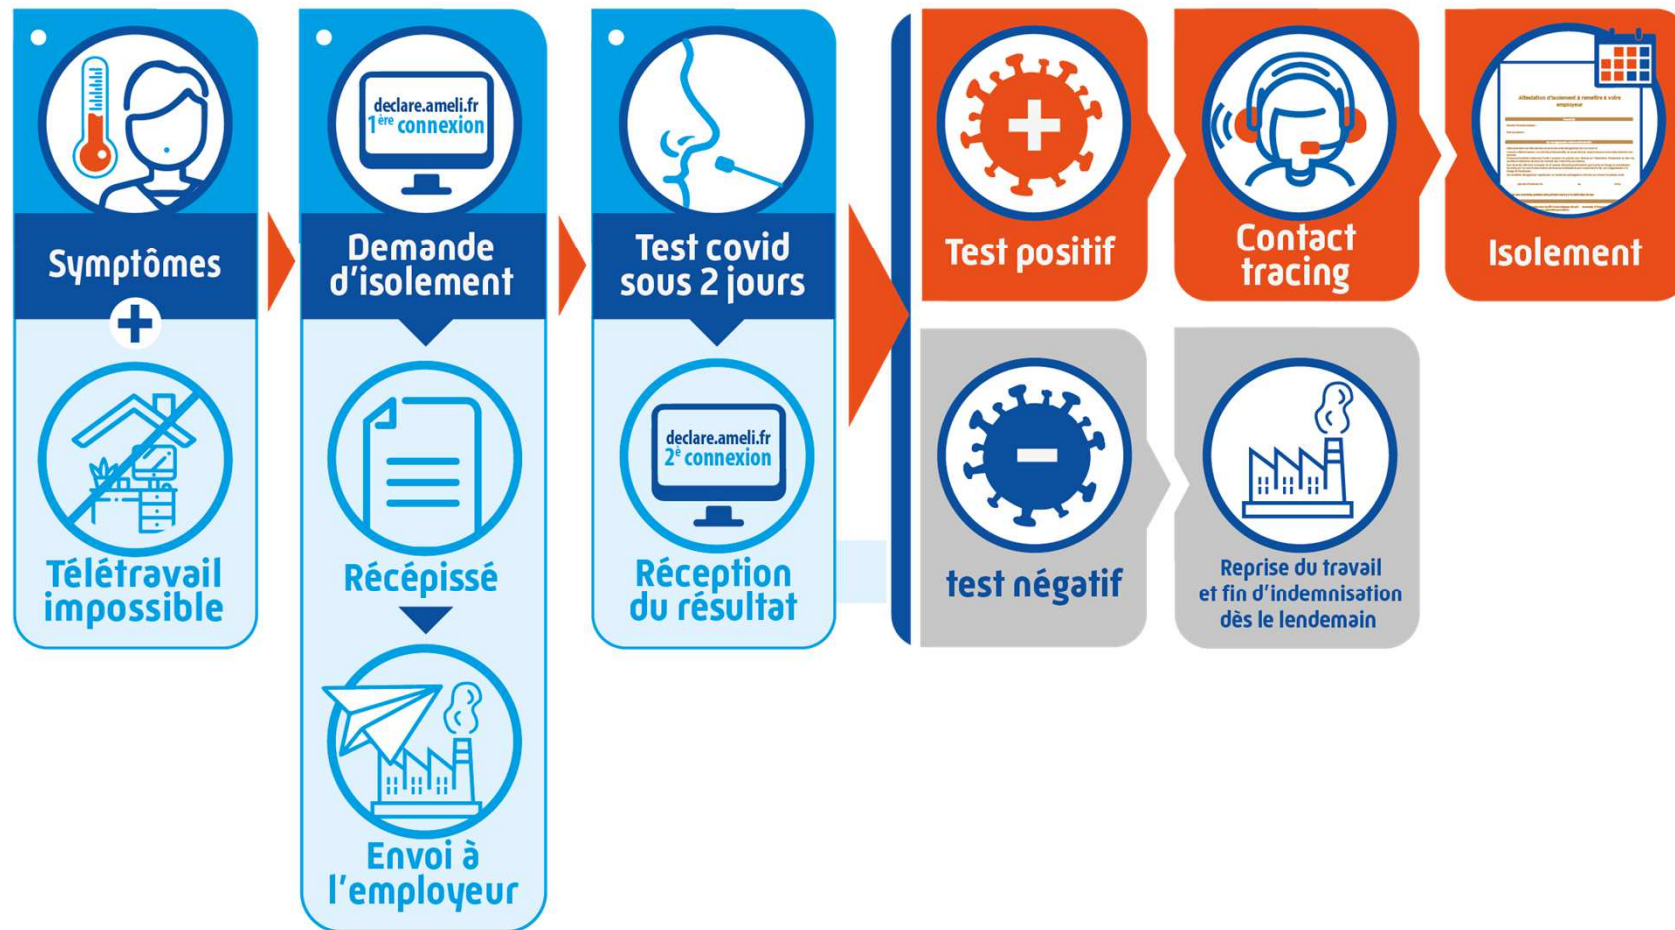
Symptômes

Télétravail impossible

declare.ameli.fr
$1^{ère}$ connexion

Demande d'isolement

Récépissé

Envoi à l'employeur

Test covid sous 2 jours

declare.ameli.fr
$2^{e}$ connexion

Réception du résultat

Test positif

Contact tracing

Attestation d'isolement à remettre à votre employeur

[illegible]

Isolement

test négatif

Reprise du travail et fin d'indemnisation dès le lendemain